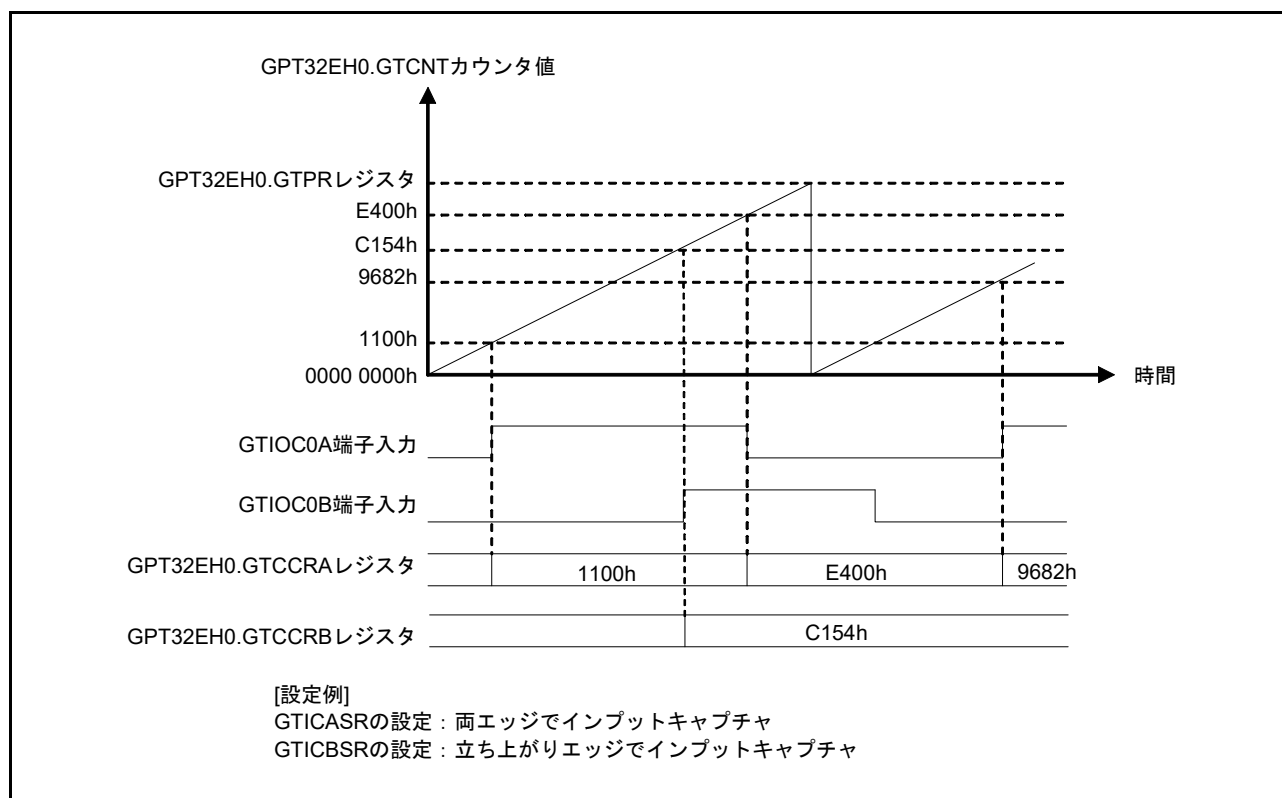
GPT32EH0.GTCNTカウンタ値

GPT32EH0.GTPRレジスタ
E400h
C154h
9682h
1100h
0000 0000h
時間

GTIOC0A端子入力
GTIOC0B端子入力
GPT32EH0.GTCCRAレジスタ
1100h
E400h
9682h
GPT32EH0.GTCCRBレジスタ
C154h

[設定例]
GTICASRの設定：両エッジでインプットキャプチャ
GTICBSRの設定：立ち上がりエッジでインプットキャプチャ